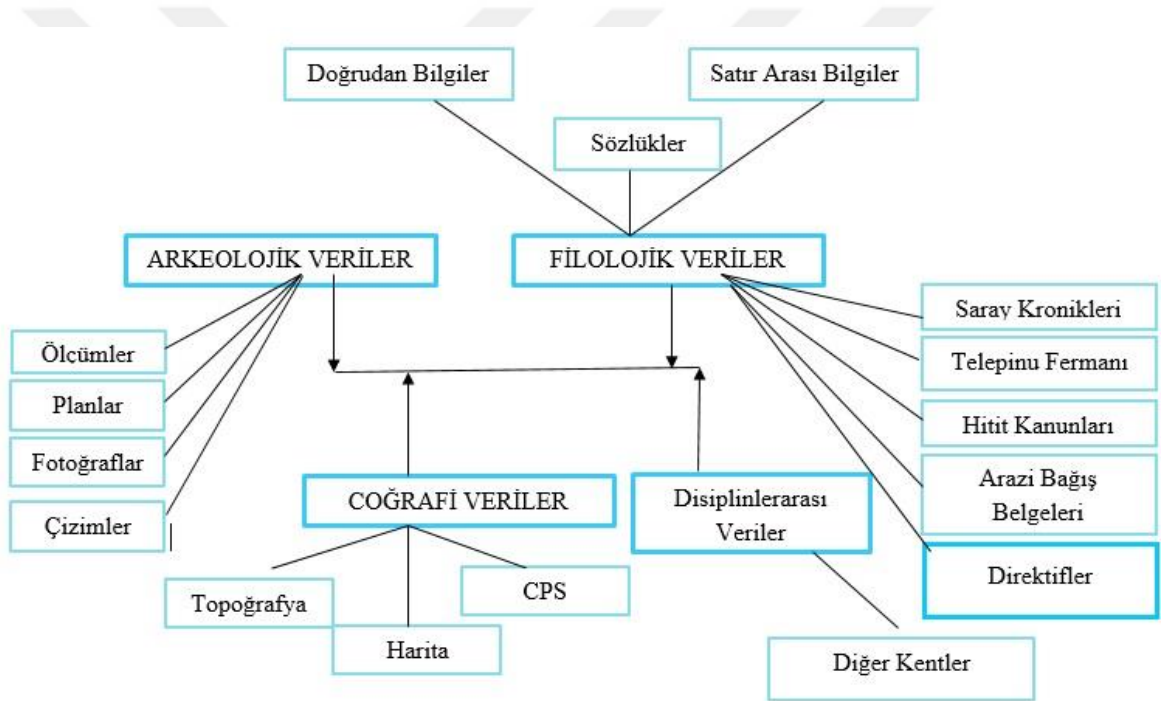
Doğrudan Bilgiler

Sözlükler

Satır Arası Bilgiler

ARKEOLOJİK VERİLER

FİLOLOJİK VERİLER

Ölçümler

Planlar

Fotoğraflar

Çizimler

Saray Kronikleri

Telepinu Fermanı

Hitit Kanunları

Arazi Bağış Belgeleri

Direktifler

COĞRAFİ VERİLER

Disiplinlerarası Veriler

Topoğrafya

Harita

CPS

Diğer Kentler